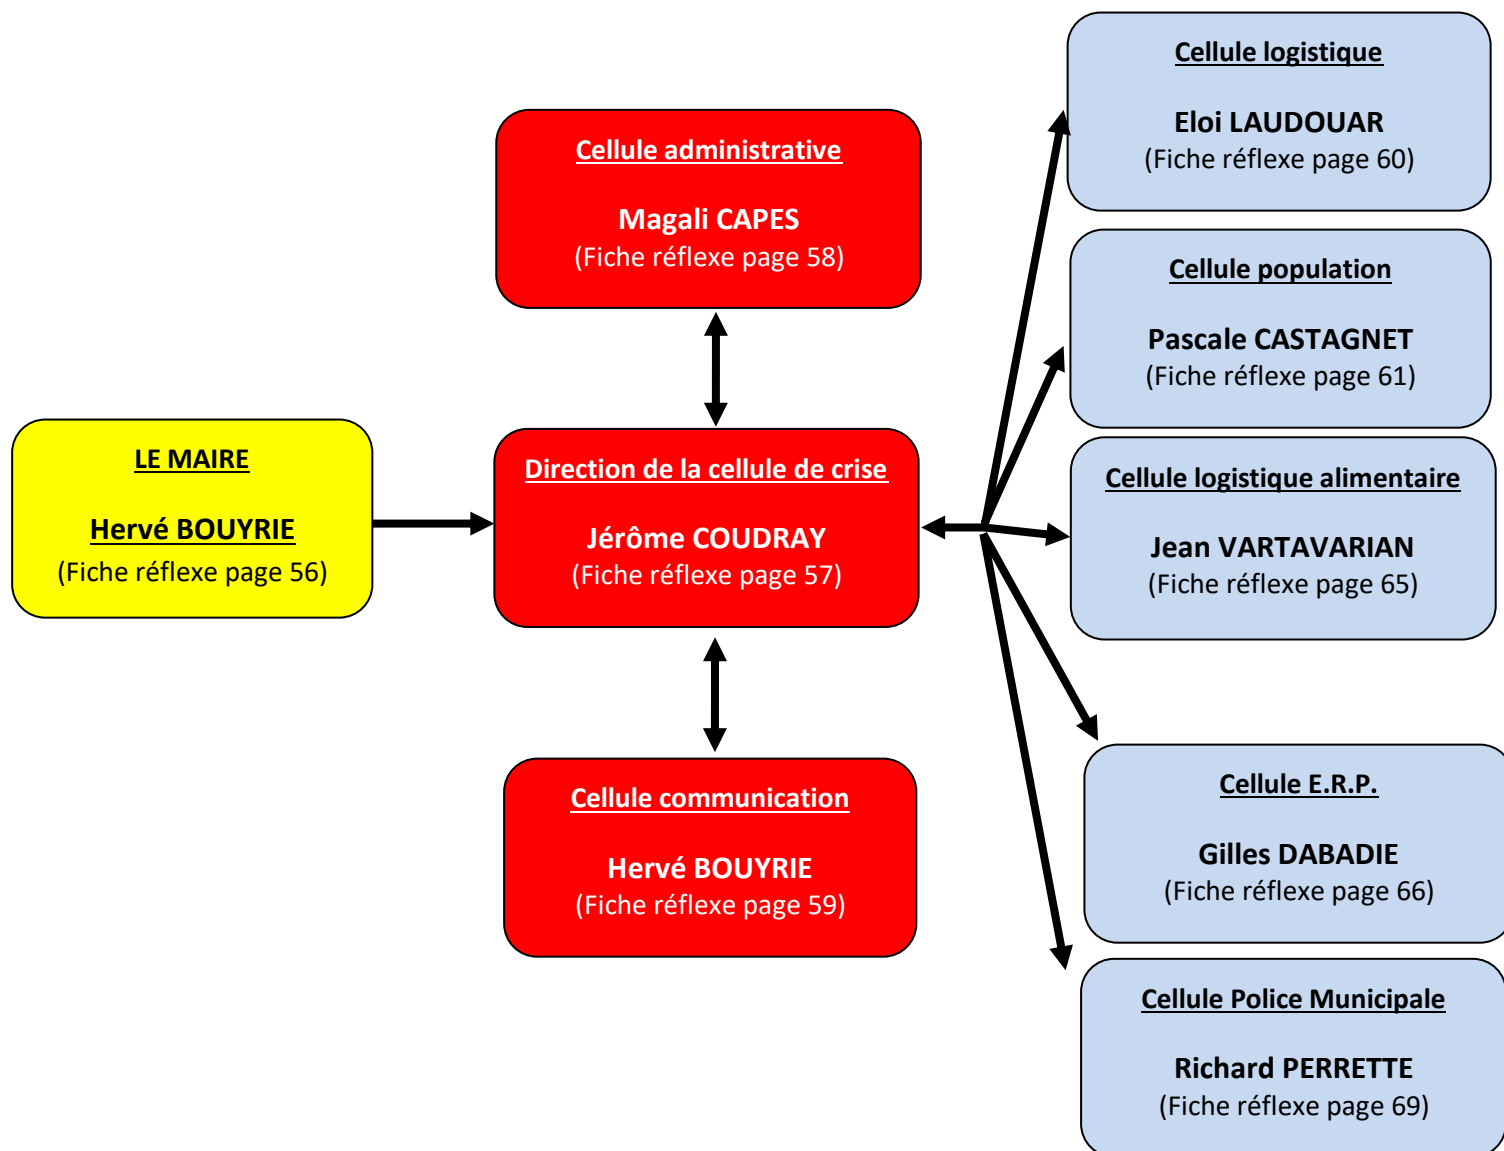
Cellule administrative

Magali CAPES
(Fiche réflexe page 58)

LE MAIRE

Hervé BOUYRIE
(Fiche réflexe page 56)

Direction de la cellule de crise

Jérôme COUDRAY
(Fiche réflexe page 57)

Cellule communication

Hervé BOUYRIE
(Fiche réflexe page 59)

Cellule logistique

Eloi LAUDOUAR
(Fiche réflexe page 60)

Cellule population

Pascale CASTAGNET
(Fiche réflexe page 61)

Cellule logistique alimentaire

Jean VARTAVARIAN
(Fiche réflexe page 65)

Cellule E.R.P.

Gilles DABADIE
(Fiche réflexe page 66)

Cellule Police Municipale

Richard PERRETTE
(Fiche réflexe page 69)